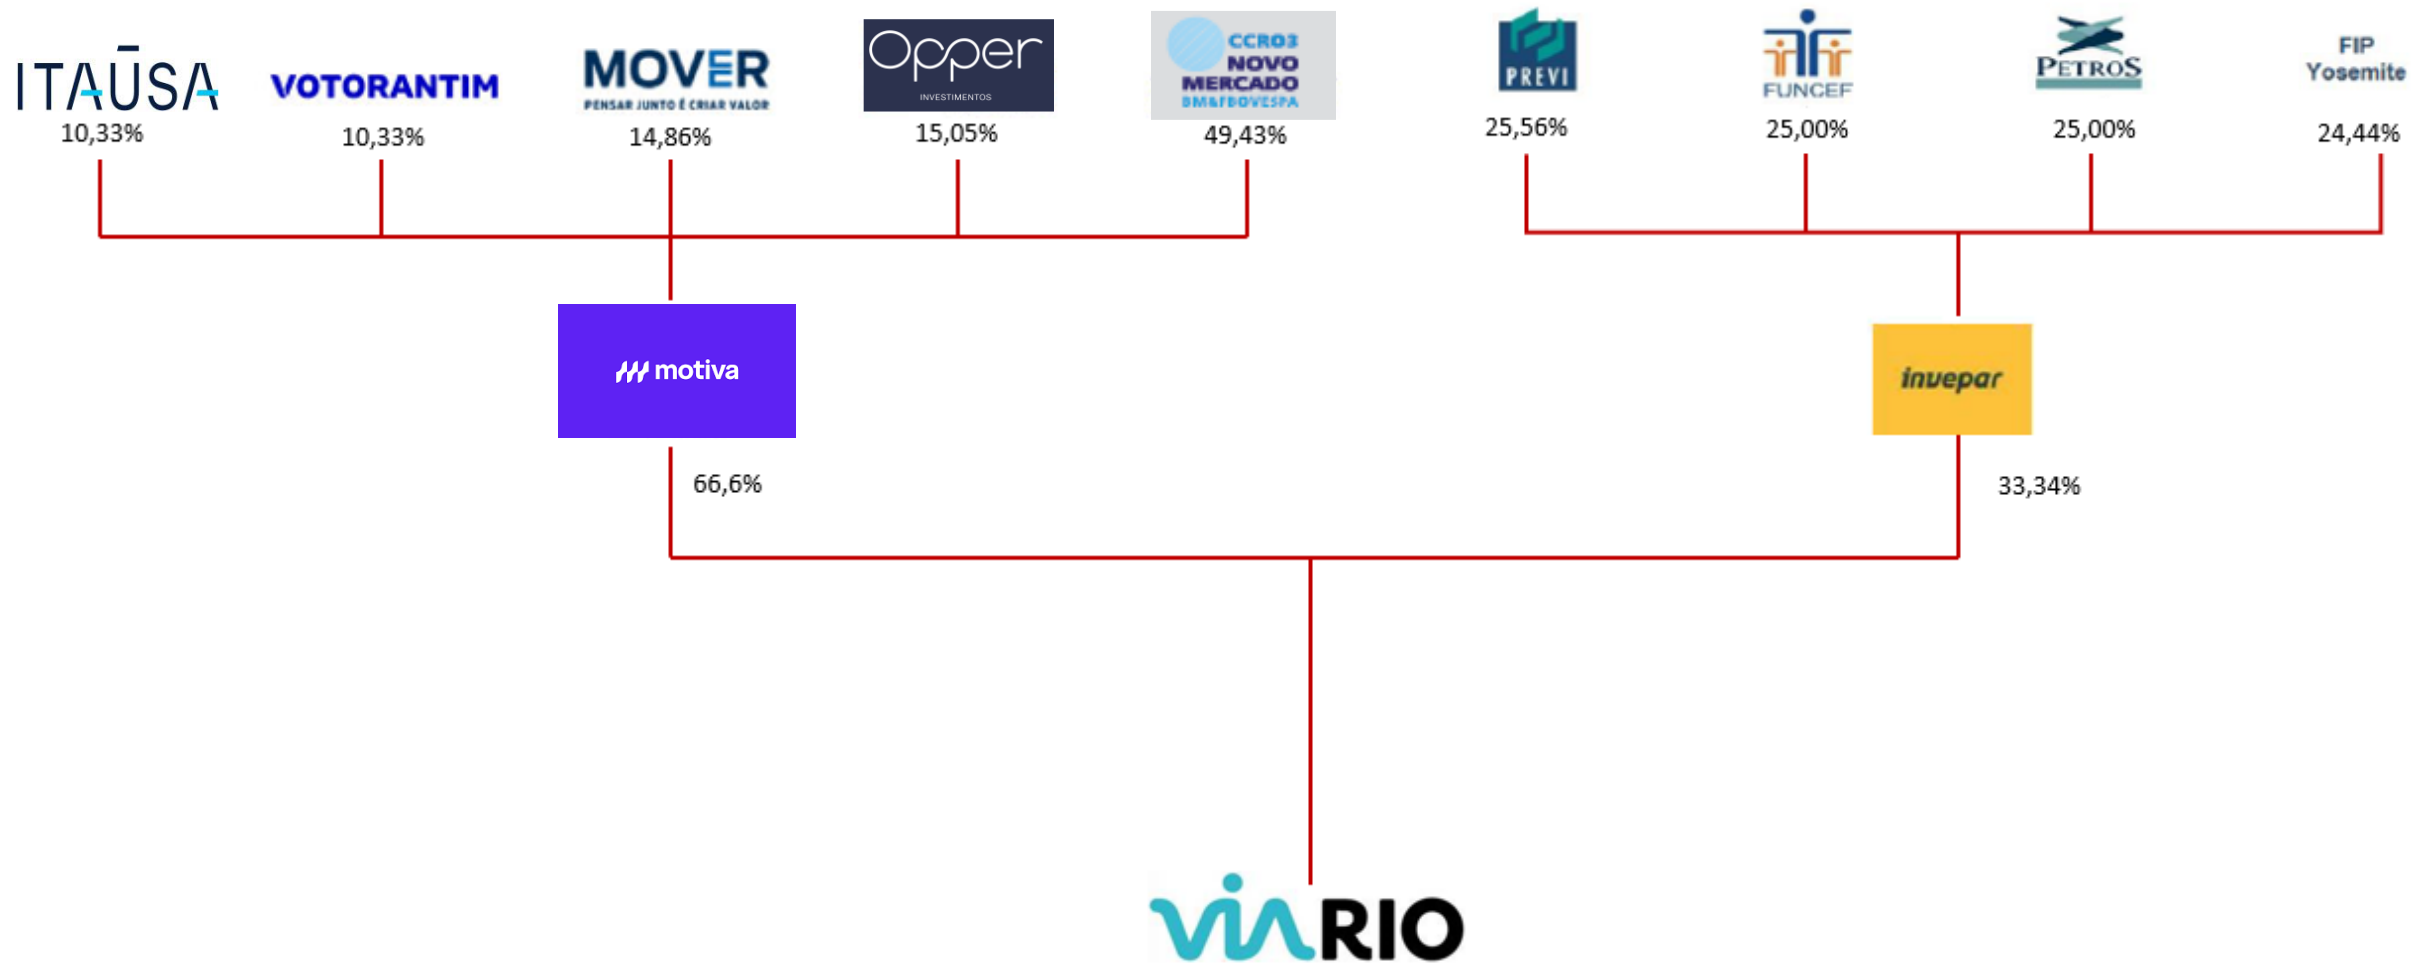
ITAŪSA
10,33%

VOTORANTIM
10,33%

MOVER
PENSAR JUNTO É CRIAR VALOR
14,86%

Opper
INVESTIMENTOS
15,05%

CCRO3
NOVO
MERCADO
BM&FBOVESPA
49,43%

PREVI
25,56%

FUNCEF
25,00%

PETROS
25,00%

FIP
Yosemite
24,44%

motiva

invepar

66,6%

33,34%

VIARIO